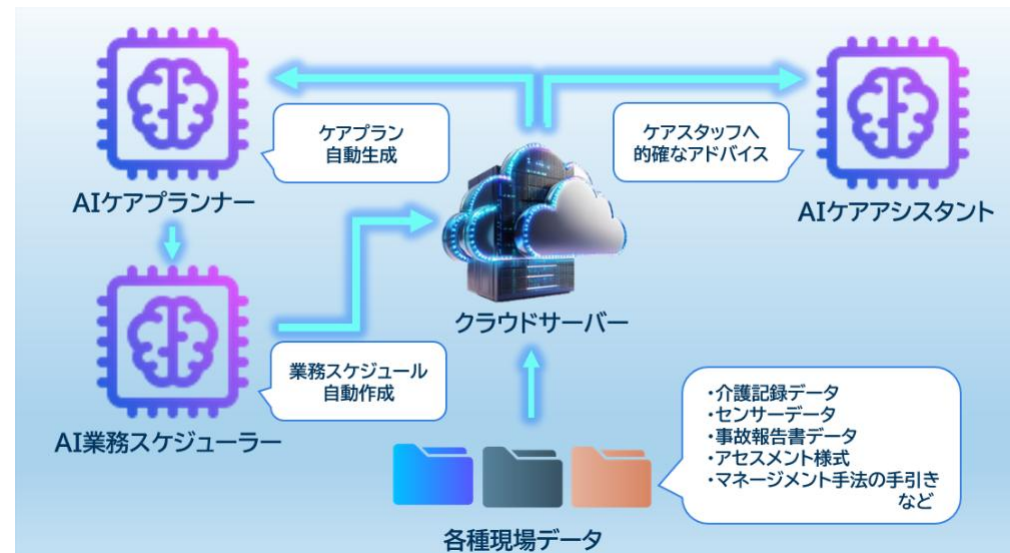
ケアプラン
自動生成

AIケアプランナー

ケアスタッフへ
的確なアドバイス

AIケアアシスタント

クラウドサーバー

業務スケジュール
自動作成

AI業務スケジューラー

・介護記録データ
・センサーデータ
・事故報告書データ
・アセスメント様式
・マネージメント手法の手引き
など

各種現場データ